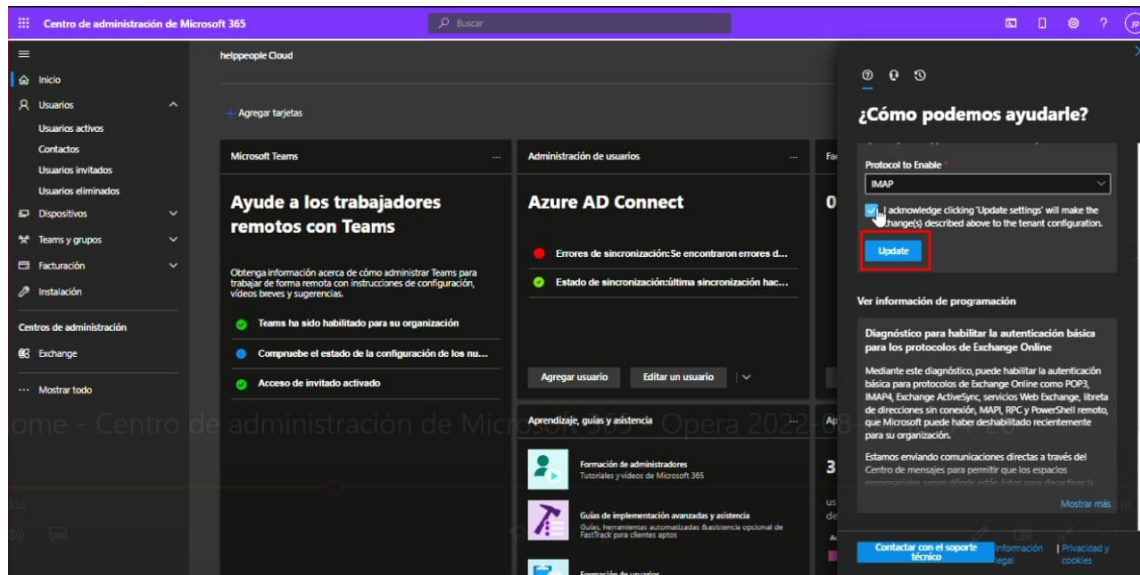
Centro de administración de Microsoft 365

Buscar

Inicio
Usuarios
Usuarios activos
Contactos
Usuarios invitados
Usuarios eliminados
Dispositivos
Teams y grupos
Facturación
Instalación
Centros de administración
Exchange
Mostrar todo

helppeople Cloud

Agregar tarjetas

Microsoft Teams

Ayude a los trabajadores remotos con Teams

Obtenga información acerca de cómo administrar Teams para trabajar de forma remota con instrucciones de configuración, vídeos breves y sugerencias.

Teams ha sido habilitado para su organización
Compruebe el estado de la configuración de los nu...
Acceso de invitado activado

Administración de usuarios

Azure AD Connect

Errores de sincronización:Se encontraron errores d...
Estado de sincronización:última sincronización hac...

Agregar usuario
Editar un usuario

Aprendizaje, guías y asistencia

Formación de administradores
Tutoriales y vídeos de Microsoft 365

Guías de implementación avanzadas y asistencia
Guías, herramientas automatizadas &asistencia opcional de FastTrack para clientes aptos

Formación de usuarios

ome - Centro de administración de Microsoft 365 - Opera 2022-08

¿Cómo podemos ayudarle?

Protocol to Enable *
IMAP
I acknowledge clicking 'Update settings' will make the change(s) described above to the tenant configuration.
Update

Ver información de programación

Diagnóstico para habilitar la autenticación básica para los protocolos de Exchange Online

Mediante este diagnóstico, puede habilitar la autenticación básica para protocolos de Exchange Online como POP3, IMAP4, Exchange ActiveSync, servicios Web Exchange, libreta de direcciones sin conexión, MAPI, RPC y PowerShell remoto, que Microsoft puede haber deshabilitado recientemente para su organización.

Estamos enviando comunicaciones directas a través del Centro de mensajes para permitir que los espacios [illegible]

Mostrar más

Contactar con el soporte técnico
Información legal
Privacidad y cookies